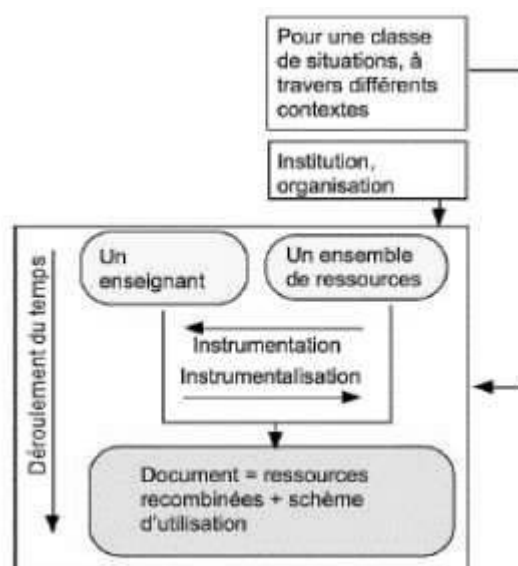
Pour une classe de situations, à travers différents contextes

Institution, organisation

Déroulement du temps

Un enseignant

Un ensemble de ressources

Instrumentation

Instrumentalisation

Document = ressources recombinées + schème d'utilisation